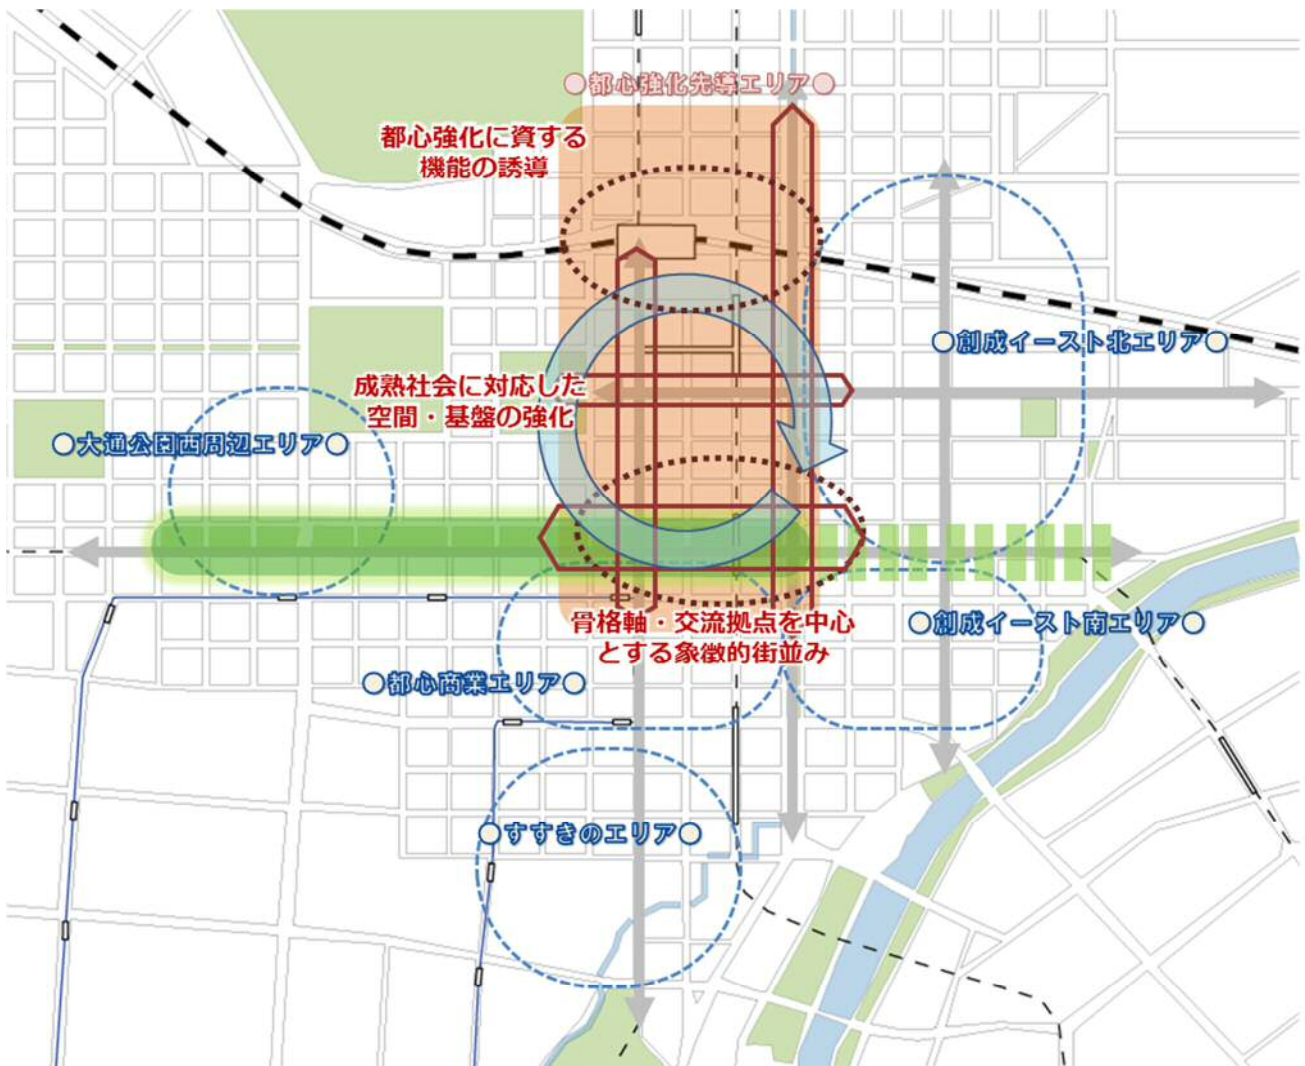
○都心強化先導エリア○

都心強化に資する
機能の誘導

○創成イースト北エリア○

成熟社会に対応した
空間・基盤の強化

○大通公園西周辺エリア○

骨格軸・交流拠点を中心
とする象徴的街並み

○創成イースト南エリア○

○都心商業エリア○

○すすきのエリア○